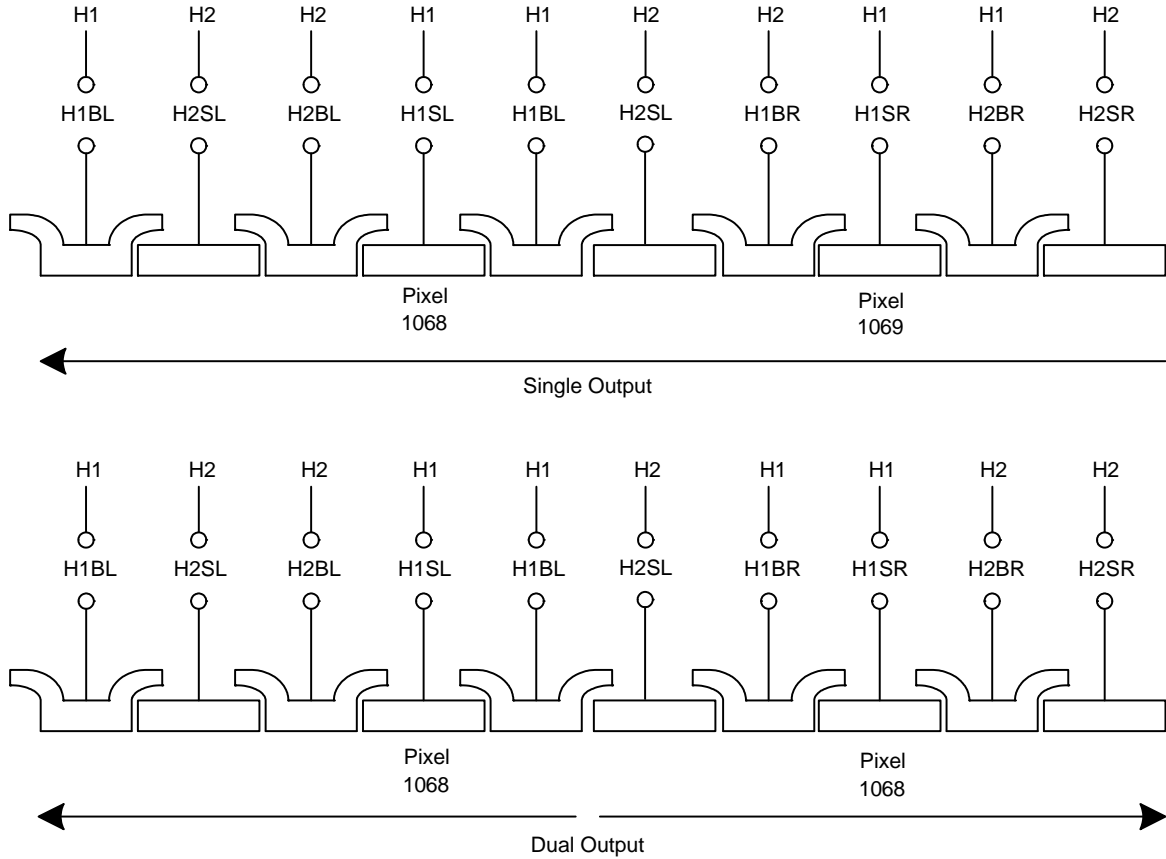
H1 H2 H2 H1 H1 H2 H2 H1 H1 H2

H1BL H2SL H2BL H1SL H1BL H2SL H1BR H1SR H2BR H2SR

Pixel 1068

Pixel 1069

Single Output

H1 H2 H2 H1 H1 H2 H1 H1 H2 H2

H1BL H2SL H2BL H1SL H1BL H2SL H1BR H1SR H2BR H2SR

Pixel 1068

Pixel 1068

Dual Output